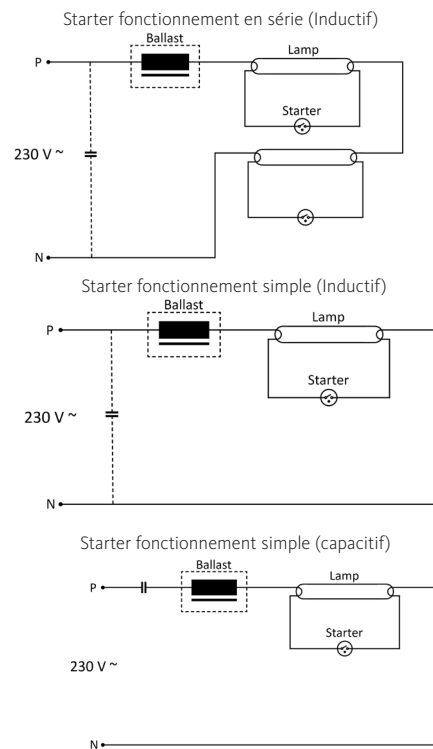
Starter fonctionnement en série (Inductif)

Ballast

Lamp

P

Starter

230 V ~

N

Starter fonctionnement simple (Inductif)

Ballast

Lamp

P

Starter

230 V ~

N

Starter fonctionnement simple (capacitif)

Ballast

Lamp

P

Starter

230 V ~

N